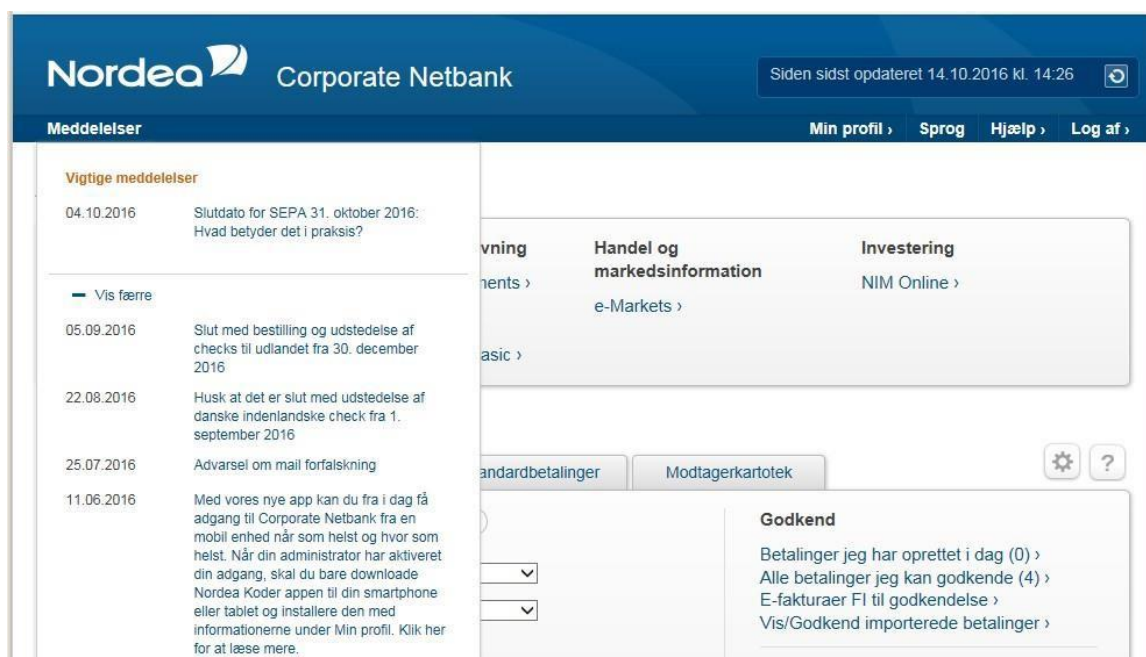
Nordea Corporate Netbank

Siden sidst opdateret 14.10.2016 kl. 14:26

Meddelelser

Min profil › Sprog Hjælp › Log af ›

Vigtige meddelelser

04.10.2016 Slutdato for SEPA 31. oktober 2016: Hvad betyder det i praksis?

— Vis færre

05.09.2016 Slut med bestilling og udstedelse af checks til udlandet fra 30. december 2016

22.08.2016 Husk at det er slut med udstedelse af danske indenlandske check fra 1. september 2016

25.07.2016 Advarsel om mail forfalskning

11.06.2016 Med vores nye app kan du fra i dag få adgang til Corporate Netbank fra en mobil enhed når som helst og hvor som helst. Når din administrator har aktiveret din adgang, skal du bare downloade Nordea Koder appen til din smartphone eller tablet og installere den med informationerne under Min profil. Klik her for at læse mere.

vning

nents ›

asic ›

Handel og markedsinformation

e-Markets ›

Investering

NIM Online ›

andardbetalinger

Modtagerkartotek

?

Godkend

Betalinger jeg har oprettet i dag (0) ›
Alle betalinger jeg kan godkende (4) ›
E-fakturaer FI til godkendelse ›
Vis/Godkend importerede betalinger ›